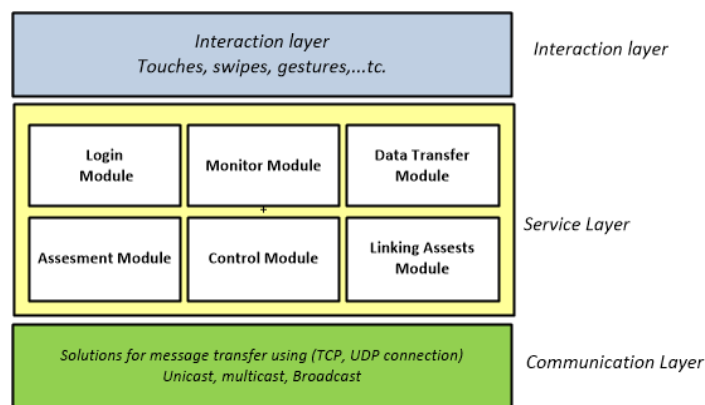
Interaction layer
Touches, swipes, gestures,...tc.

Interaction layer

Login Module

Monitor Module

Data Transfer Module

Assesment Module

Control Module

Linking Assests Module

Service Layer

Solutions for message transfer using (TCP, UDP connection)
Unicast, multicast, Broadcast

Communication Layer